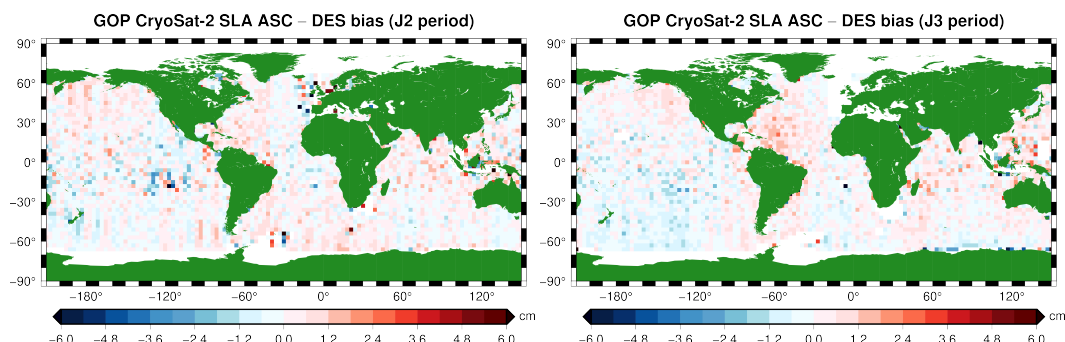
GOP CryoSat-2 SLA ASC – DES bias (J2 period)

90°
60°
30°
0°
−30°
−60°
−90°

−180° −120° −60° 0° 60° 120°

−6.0 −4.8 −3.6 −2.4 −1.2 0.0 1.2 2.4 3.6 4.8 6.0 cm

GOP CryoSat-2 SLA ASC – DES bias (J3 period)

90°
60°
30°
0°
−30°
−60°
−90°

−180° −120° −60° 0° 60° 120°

−6.0 −4.8 −3.6 −2.4 −1.2 0.0 1.2 2.4 3.6 4.8 6.0 cm